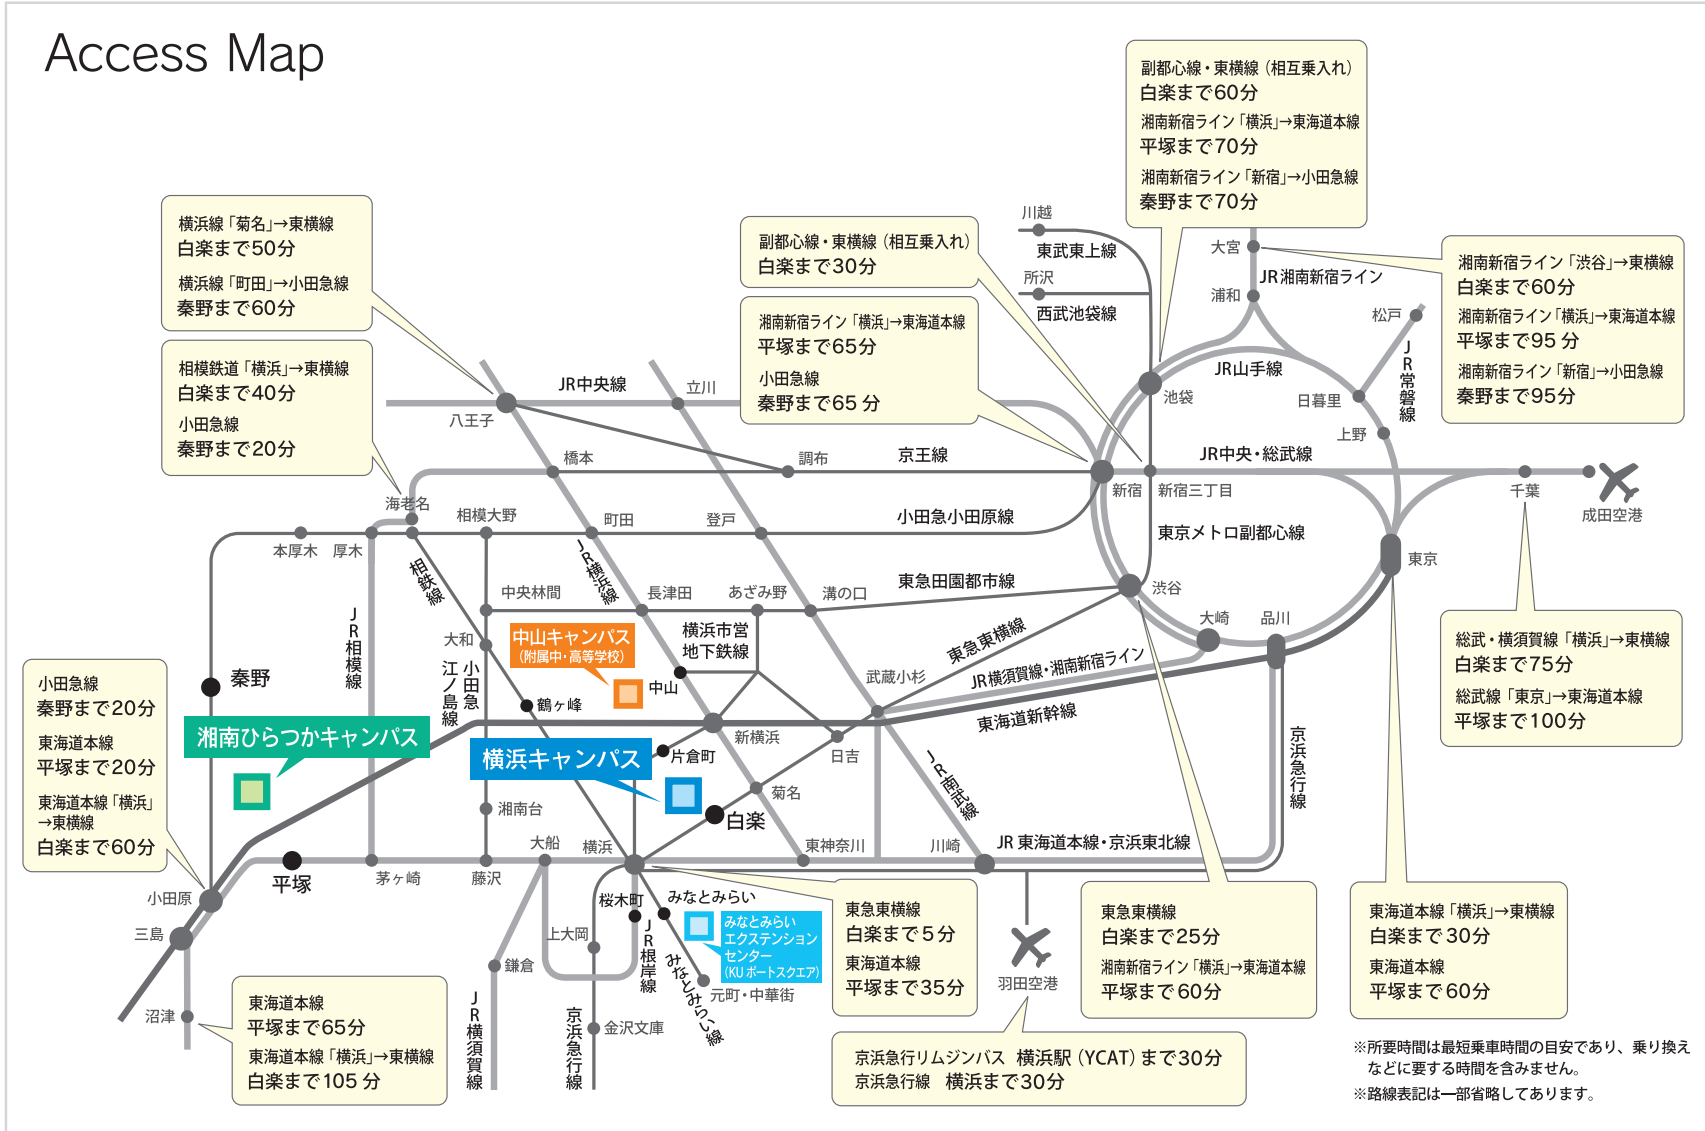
Access Map

副都心線・東横線（相互乗入れ）
白楽まで60分
湘南新宿ライン「横浜」→東海道本線
平塚まで70分
湘南新宿ライン「新宿」→小田急線
秦野まで70分

横浜線「菊名」→東横線
白楽まで50分
横浜線「町田」→小田急線
秦野まで60分

副都心線・東横線（相互乗入れ）
白楽まで30分

湘南新宿ライン「横浜」→東海道本線
平塚まで65分
小田急線
秦野まで65分

湘南新宿ライン「渋谷」→東横線
白楽まで60分
湘南新宿ライン「横浜」→東海道本線
平塚まで95分
湘南新宿ライン「新宿」→小田急線
秦野まで95分

相模鉄道「横浜」→東横線
白楽まで40分
小田急線
秦野まで20分

川越
東武東上線
所沢
西武池袋線
大宮
JR湘南新宿ライン
浦和
松戸
JR常磐線
JR山手線
池袋
日暮里
上野
JR中央線
立川
八王子
橋本
調布
京王線
JR中央・総武線
新宿
新宿三丁目
千葉
成田空港
海老名
相模大野
町田
登戸
小田急小田原線
本厚木
厚木
東京メトロ副都心線
東京
JR横浜線
相鉄線
中央林間
長津田
あざみ野
溝の口
東急田園都市線
渋谷
大和
中山キャンパス
(附属中・高等学校)
横浜市営地下鉄線
東急東横線
大崎
品川
秦野
JR相模線
小田急江ノ島線
中山
武蔵小杉
JR横須賀線・湘南新宿ライン
鶴ヶ峰
東海道新幹線
湘南ひらつかキャンパス
新横浜
横浜キャンパス
片倉町
日吉
JR南武線
京浜急行線
湘南台
菊名
白楽

小田急線
秦野まで20分
東海道本線
平塚まで20分
東海道本線「横浜」→東横線
白楽まで60分

総武・横須賀線「横浜」→東横線
白楽まで75分
総武線「東京」→東海道本線
平塚まで100分

大船
横浜
東神奈川
川崎
JR 東海道本線・京浜東北線
小田原
平塚
茅ヶ崎
藤沢
三島
桜木町
みなとみらい
上大岡
みなとみらいエクスプレスセンター
(KUポートスクエア)
鎌倉
JR根岸線
みなとみらい線
元町・中華街
羽田空港
沼津
金沢文庫
JR横須賀線
京浜急行線

東急東横線
白楽まで5分
東海道本線
平塚まで35分

東急東横線
白楽まで25分
湘南新宿ライン「横浜」→東海道本線
平塚まで60分

東海道本線「横浜」→東横線
白楽まで30分
東海道本線
平塚まで60分

東海道本線
平塚まで65分
東海道本線「横浜」→東横線
白楽まで105分

京浜急行リムジンバス 横浜駅（YCAT）まで30分
京浜急行線 横浜まで30分

※所要時間は最短乗車時間の目安であり、乗り換えなどに要する時間を含みません。
※路線表記は一部省略してあります。